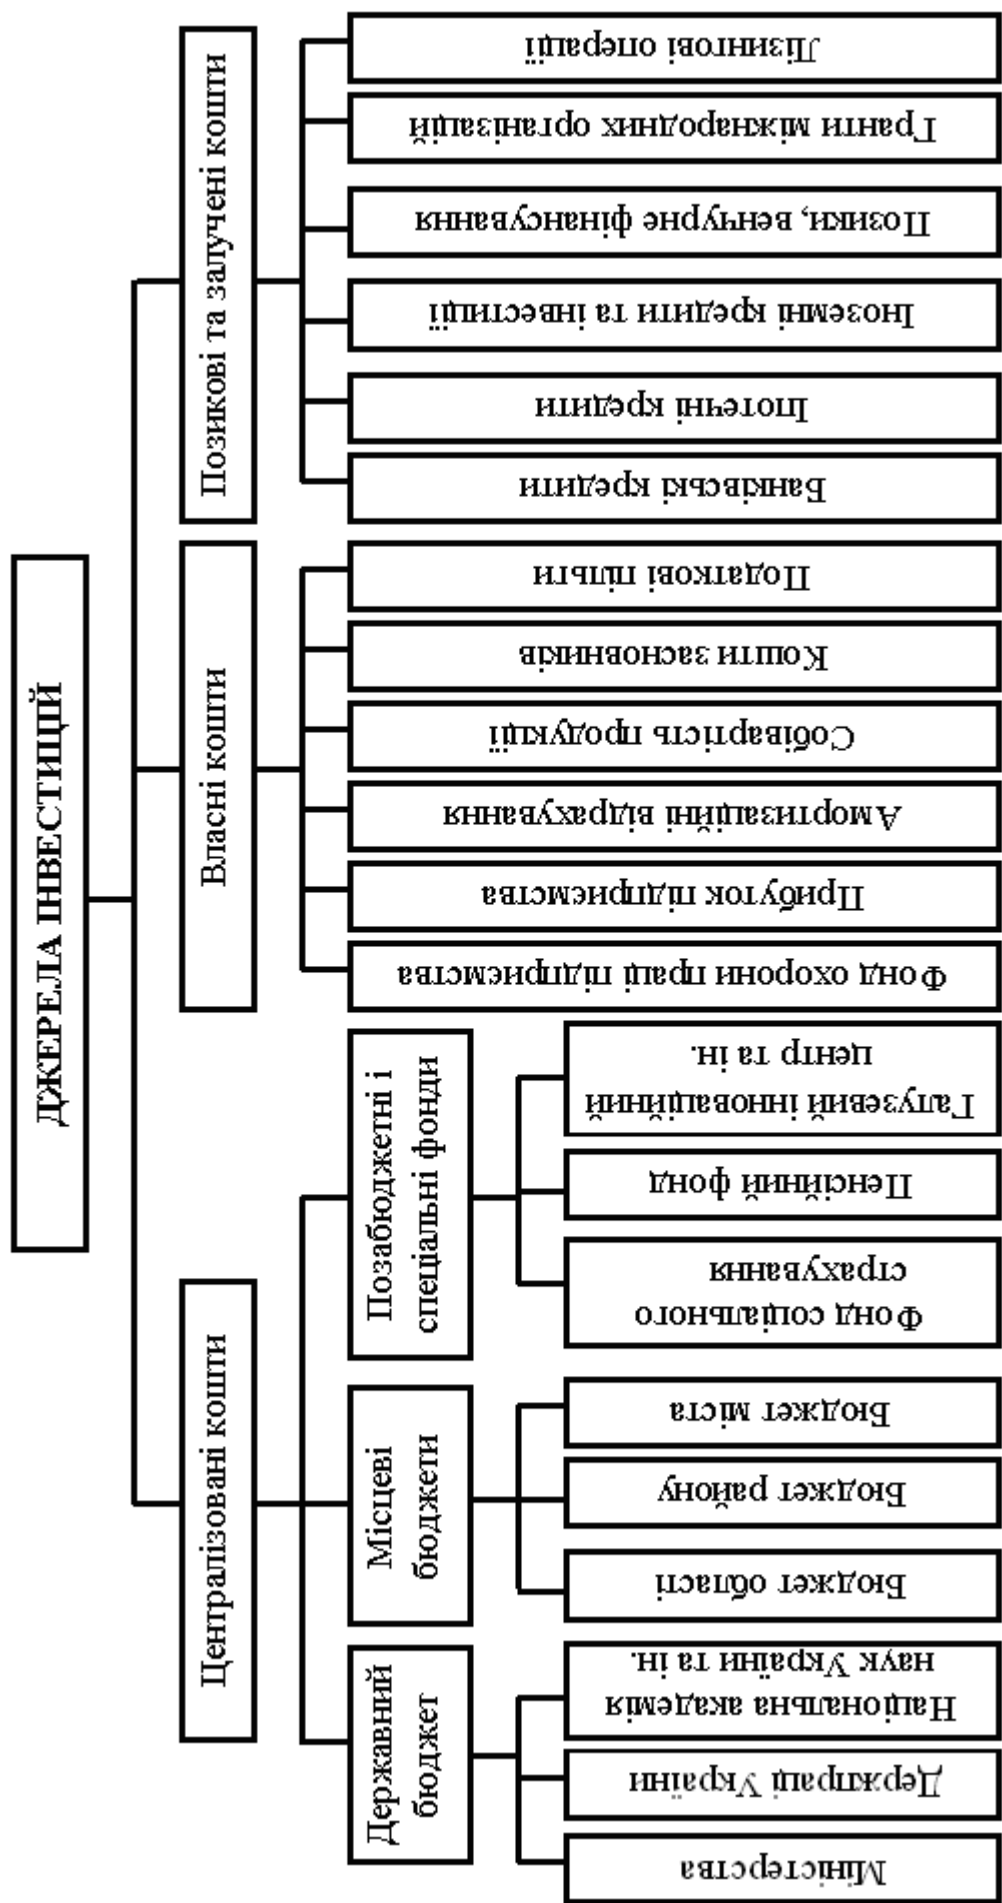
ДЖЕРЕЛА ІНВЕСТИЦІЙ

Позикові та залучені кошти

Лізингові операції

Гранти міжнародних організацій

Позики, венчурне фінансування

Іноземні кредити та інвестиції

Іпотечні кредити

Банківські кредити

Власні кошти

Податкові пільги

Кошти засновників

Собівартість продукції

Амортизаційні відрахування

Прибуток підприємства

Фонд охорони праці підприємства

Централізовані кошти

Позабюджетні і спеціальні фонди

Галузевий інноваційний центр та ін.

Пенсійний фонд

Фонд соціального страхування

Місцеві бюджети

Бюджет міста

Бюджет району

Бюджет області

Державний бюджет

Національна академія наук України та ін.

Держпраці України

Міністерства